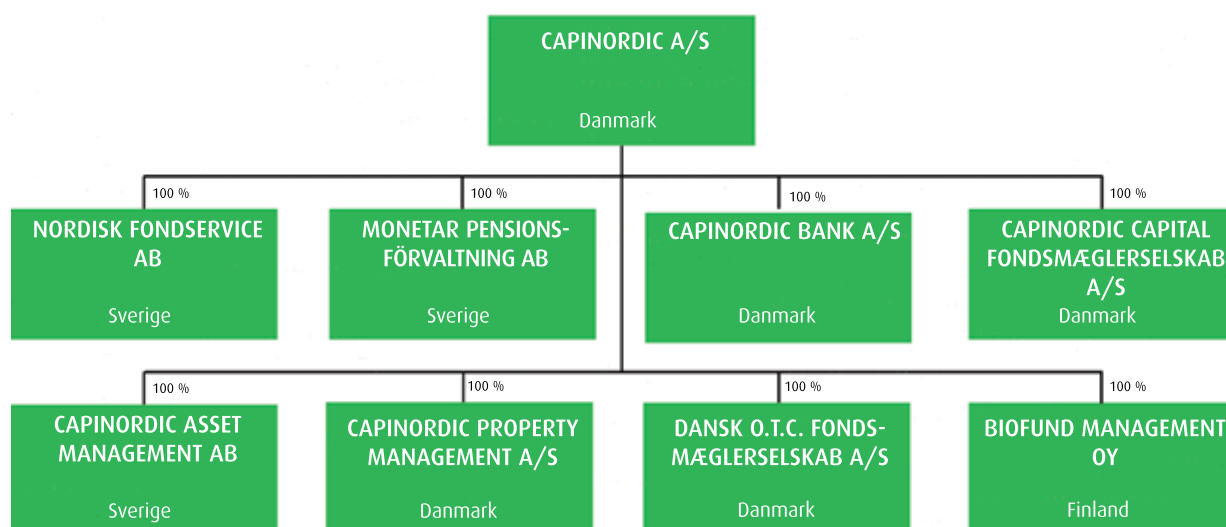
CAPINORDIC A/S

Danmark

100 %

NORDISK FONDSERVICE AB

Sverige

100 %

MONETAR PENSIONSFÖRVALTNING AB

Sverige

100 %

CAPINORDIC BANK A/S

Danmark

100 %

CAPINORDIC CAPITAL FONDSMÆGLERSELSKAB A/S

Danmark

100 %

CAPINORDIC ASSET MANAGEMENT AB

Sverige

100 %

CAPINORDIC PROPERTY MANAGEMENT A/S

Danmark

100 %

DANSK O.T.C. FONDSMÆGLERSELSKAB A/S

Danmark

100 %

BIOFUND MANAGEMENT OY

Finland